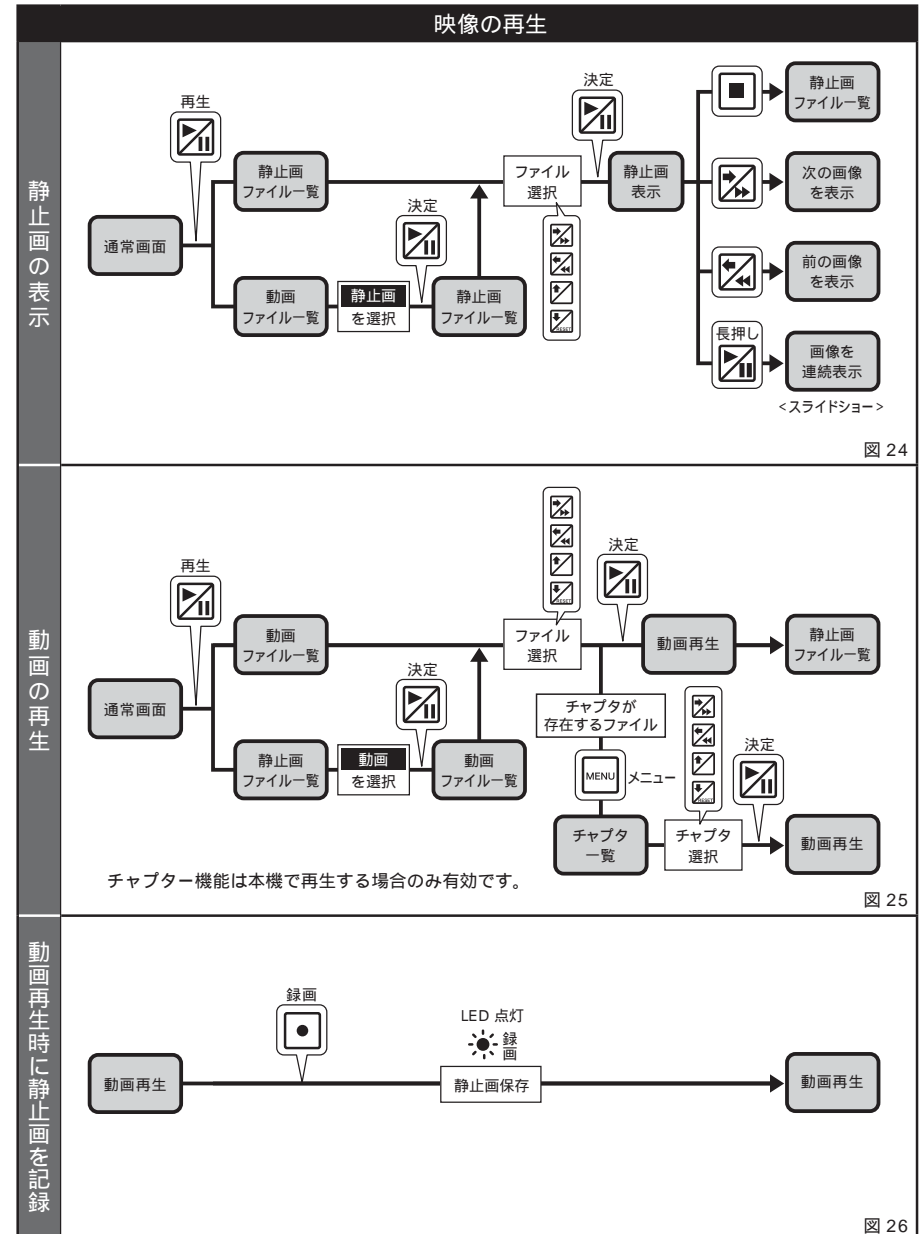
映像の再生

静止画の表示

再生

通常画面

静止画ファイル一覧

動画ファイル一覧

静止画を選択

決定

静止画ファイル一覧

ファイル選択

決定

静止画表示

静止画ファイル一覧

次の画像を表示

前の画像を表示

長押し

画像を連続表示

<スライドショー>

図 24

動画の再生

再生

通常画面

動画ファイル一覧

静止画ファイル一覧

動画を選択

決定

動画ファイル一覧

ファイル選択

決定

動画再生

静止画ファイル一覧

チャプタが存在するファイル

MENU メニュー

チャプタ一覧

チャプタ選択

決定

動画再生

チャプター機能は本機で再生する場合のみ有効です。

図 25

動画再生時に静止画を記録

録画

LED 点灯

録画

動画再生

静止画保存

動画再生

図 26